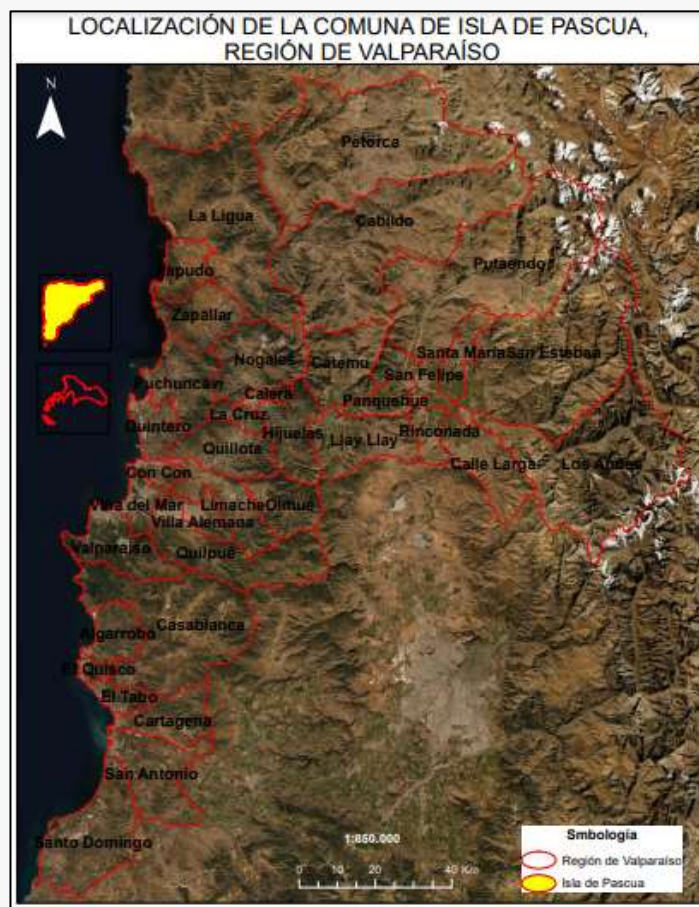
LOCALIZACIÓN DE LA COMUNA DE ISLA DE PASCUA, REGIÓN DE VALPARAÍSO

N

Petorca
La Ligua
Cabildo
Papudo
Putaendo
Zapallar
Nogales
Catemu
Santa María
San Esteban
San Felipe
Puchuncaví
Calera
Panquehue
La Cruz
Quintero
Hijuelas
Llay Llay
Rinconada
Quillota
Calle Larga
Los Andes
Con Con
Viña del Mar
Limache
Olmué
Villa Alemana
Valparaíso
Quilpué
Casablanca
Algarrobo
El Quisco
El Tabo
Cartagena
San Antonio
Santo Domingo

1:850.000
0 10 20 40 Km

Smbología
Región de Valparaíso
Isla de Pascua